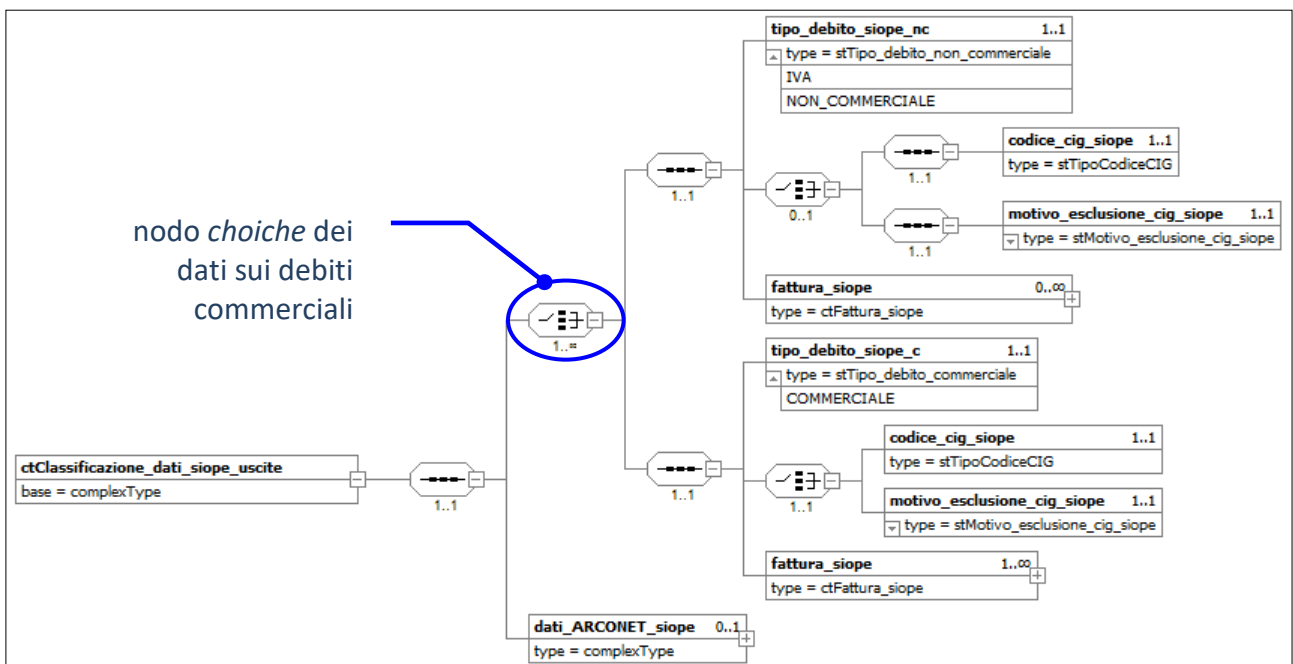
tipo_debito_siope_nc 1..1
type = stTipo_debito_non_commerciale
IVA
NON_COMMERCIALE

1..1

codice_cig_siope 1..1
type = stTipoCodiceCIG

1..1

0..1

motivo_esclusione_cig_siope 1..1
type = stMotivo_esclusione_cig_siope

1..1

nodo *choiche* dei dati sui debiti commerciali

fattura_siope 0..∞
type = ctFattura_siope

1..∞

tipo_debito_siope_c 1..1
type = stTipo_debito_commerciale
COMMERCIALE

ctClassificazione_dati_siope_uscite
base = complexType

1..1

1..1

codice_cig_siope 1..1
type = stTipoCodiceCIG

1..1

motivo_esclusione_cig_siope 1..1
type = stMotivo_esclusione_cig_siope

fattura_siope 1..∞
type = ctFattura_siope

dati_ARCONET_siope 0..1
type = complexType